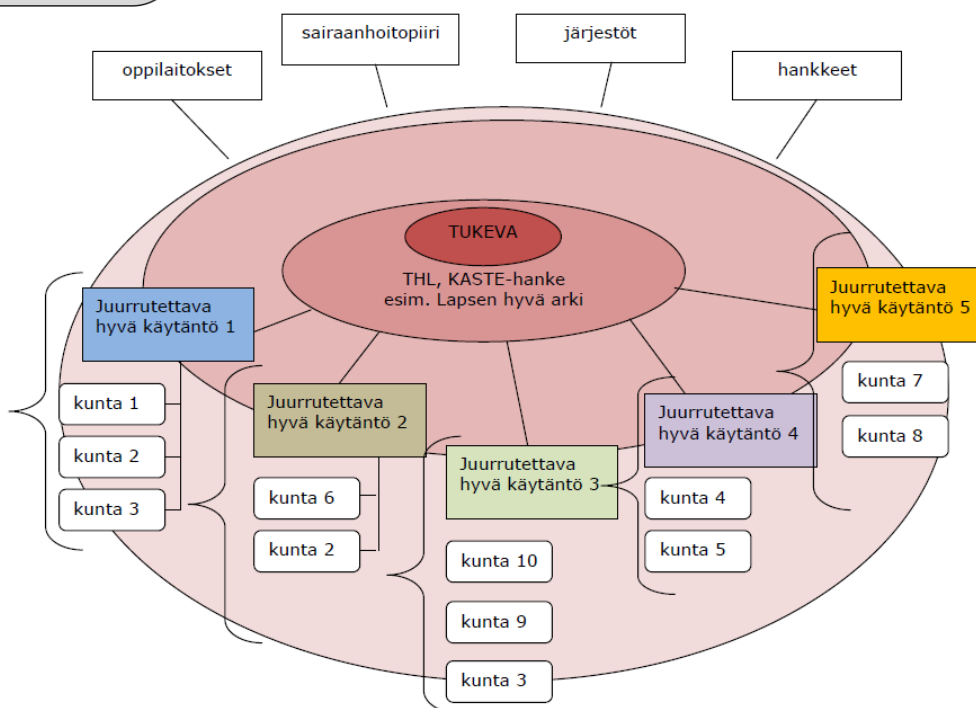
oppilaitokset

sairaanhoitopiiri

järjestöt

hankkeet

TUKEVA

THL, KASTE-hanke
esim. Lapsen hyvä arki

Juurrutettava hyvä käytäntö 1

kunta 1

kunta 2

kunta 3

Juurrutettava hyvä käytäntö 2

kunta 6

kunta 2

Juurrutettava hyvä käytäntö 3

kunta 10

kunta 9

kunta 3

Juurrutettava hyvä käytäntö 4

kunta 4

kunta 5

Juurrutettava hyvä käytäntö 5

kunta 7

kunta 8